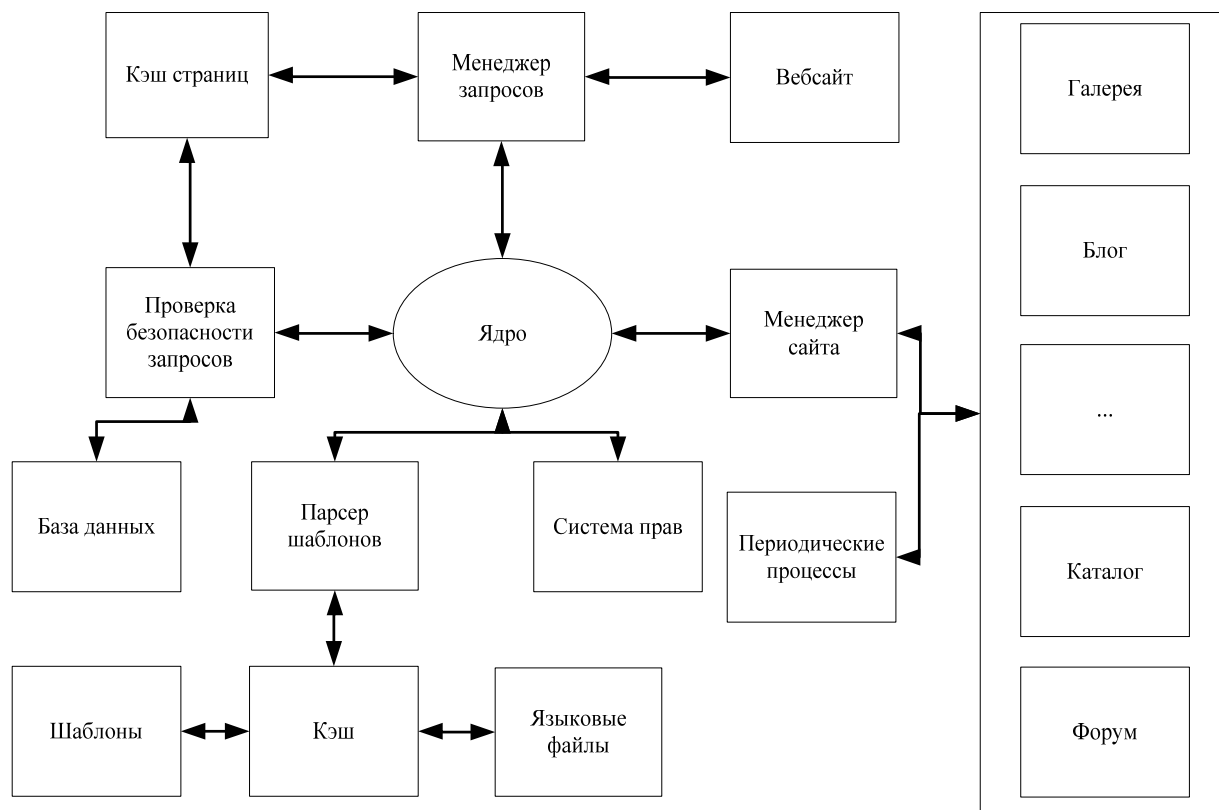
Кэш страниц

Менеджер запросов

Вебсайт

Галерея

Блог

Проверка безопасности запросов

Ядро

Менеджер сайта

...

База данных

Парсер шаблонов

Система прав

Периодические процессы

Каталог

Шаблоны

Кэш

Языковые файлы

Форум